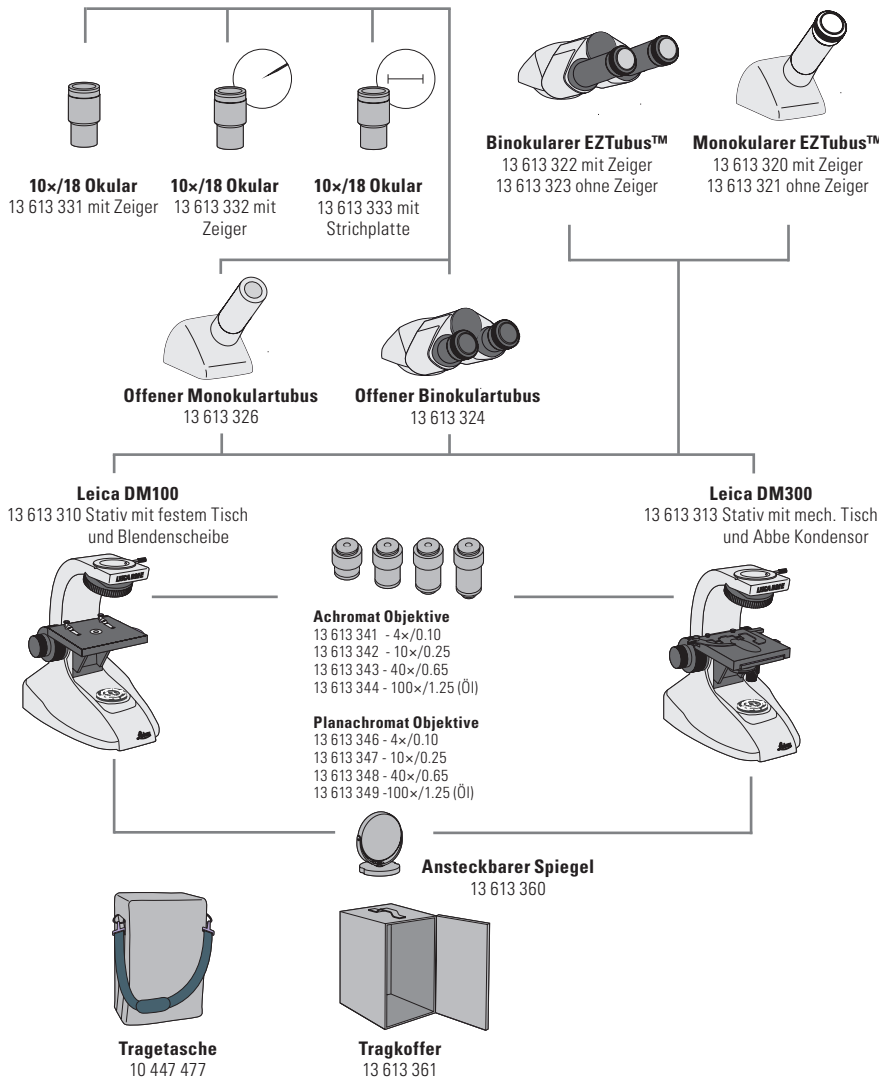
**Binokularer EZTubus™**
13 613 322 mit Zeiger
13 613 323 ohne Zeiger

**Monokularer EZTubus™**
13 613 320 mit Zeiger
13 613 321 ohne Zeiger

**10×/18 Okular**
13 613 331 mit Zeiger

**10×/18 Okular**
13 613 332 mit Zeiger

**10×/18 Okular**
13 613 333 mit Strichplatte

**Offener Monokulartubus**
13 613 326

**Offener Binokulartubus**
13 613 324

**Leica DM100**
13 613 310 Stativ mit festem Tisch und Blendenscheibe

**Leica DM300**
13 613 313 Stativ mit mech. Tisch und Abbe Kondensor

**Achromat Objektive**
13 613 341 - 4×/0.10
13 613 342 - 10×/0.25
13 613 343 - 40×/0.65
13 613 344 - 100×/1.25 (Öl)

**Planachromat Objektive**
13 613 346 - 4×/0.10
13 613 347 - 10×/0.25
13 613 348 - 40×/0.65
13 613 349 -100×/1.25 (Öl)

**Ansteckbarer Spiegel**
13 613 360

**Tragetasche**
10 447 477

**Tragkoffer**
13 613 361